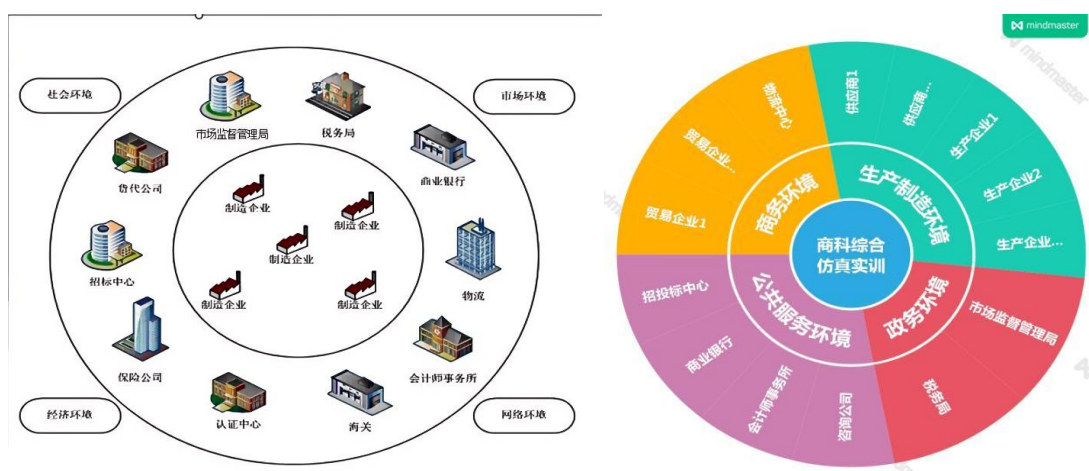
社会环境

市场环境

市场监督管理局

税务局

货代公司

商业银行

制造企业

制造企业

制造企业

招标中心

物流

制造企业

制造企业

保险公司

会计师事务所

经济环境

网络环境

认证中心

海关

mindmaster

商科综合仿真实训

商务环境

生产制造环境

公共服务环境

政务环境

物流中心

贸易企业...

贸易企业1

供应商1

供应商...

生产企业1

生产企业2

生产企业...

招投标中心

商业银行

会计师事务所

咨询公司

市场监督管理局

税务局